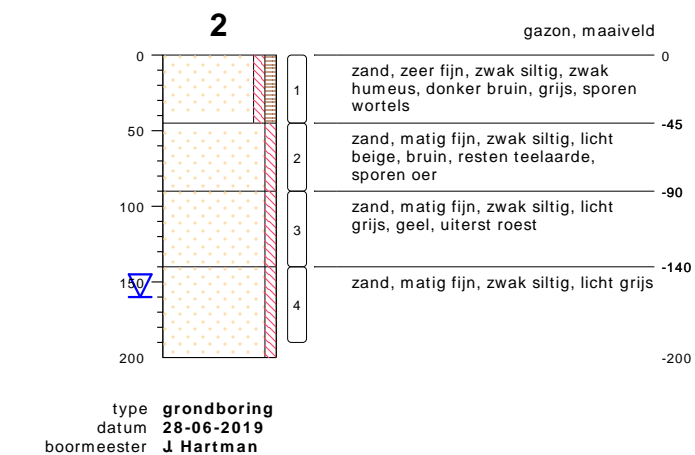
2

gazon, maaiveld

0
50
100
150
200

1
2
3
4

0
zand, zeer fijn, zwak siltig, zwak humeus, donker bruin, grijs, sporen wortels

-45
zand, matig fijn, zwak siltig, licht beige, bruin, resten teelaarde, sporen oer

-90
zand, matig fijn, zwak siltig, licht grijs, geel, uiterst roest

-140
zand, matig fijn, zwak siltig, licht grijs

-200

type grondboring
datum 28-06-2019
boormeester J. Hartman